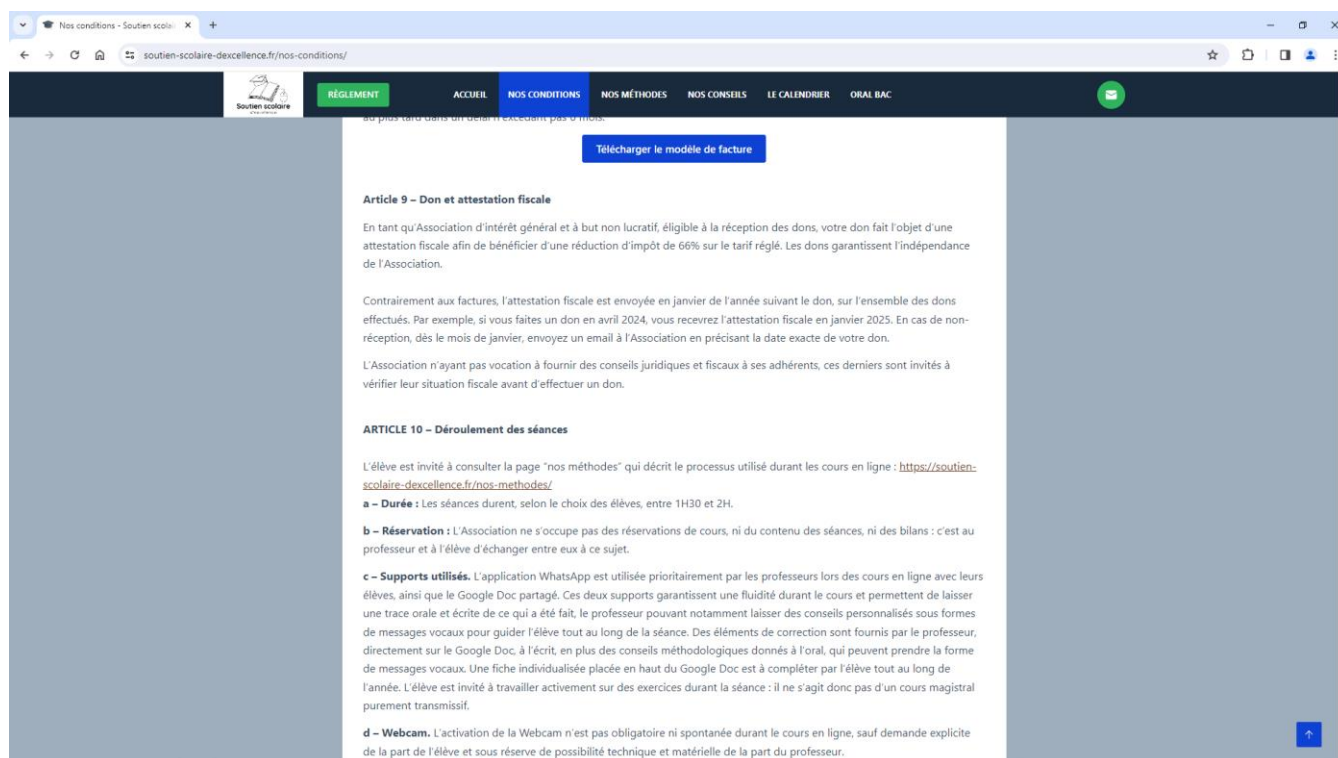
Nos conditions - Soutien scolai ×
soutien-scolaire-dexcellence.fr/nos-conditions/

Soutien scolaire

RÈGLEMENT ACCUEIL NOS CONDITIONS NOS MÉTHODES NOS CONSEILS LE CALENDRIER ORAL BAC

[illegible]

Télécharger le modèle de facture

Article 9 – Don et attestation fiscale

En tant qu'Association d'intérêt général et à but non lucratif, éligible à la réception des dons, votre don fait l'objet d'une attestation fiscale afin de bénéficier d'une réduction d'impôt de 66% sur le tarif réglé. Les dons garantissent l'indépendance de l'Association.

Contrairement aux factures, l'attestation fiscale est envoyée en janvier de l'année suivant le don, sur l'ensemble des dons effectués. Par exemple, si vous faites un don en avril 2024, vous recevrez l'attestation fiscale en janvier 2025. En cas de non-réception, dès le mois de janvier, envoyez un email à l'Association en précisant la date exacte de votre don.

L'Association n'ayant pas vocation à fournir des conseils juridiques et fiscaux à ses adhérents, ces derniers sont invités à vérifier leur situation fiscale avant d'effectuer un don.

ARTICLE 10 – Déroulement des séances

L'élève est invité à consulter la page "nos méthodes" qui décrit le processus utilisé durant les cours en ligne : https://soutien-scolaire-dexcellence.fr/nos-methodes/

a – Durée : Les séances durent, selon le choix des élèves, entre 1H30 et 2H.

b – Réservation : L'Association ne s'occupe pas des réservations de cours, ni du contenu des séances, ni des bilans : c'est au professeur et à l'élève d'échanger entre eux à ce sujet.

c – Supports utilisés. L'application WhatsApp est utilisée prioritairement par les professeurs lors des cours en ligne avec leurs élèves, ainsi que le Google Doc partagé. Ces deux supports garantissent une fluidité durant le cours et permettent de laisser une trace orale et écrite de ce qui a été fait, le professeur pouvant notamment laisser des conseils personnalisés sous formes de messages vocaux pour guider l'élève tout au long de la séance. Des éléments de correction sont fournis par le professeur, directement sur le Google Doc, à l'écrit, en plus des conseils méthodologiques donnés à l'oral, qui peuvent prendre la forme de messages vocaux. Une fiche individualisée placée en haut du Google Doc est à compléter par l'élève tout au long de l'année. L'élève est invité à travailler activement sur des exercices durant la séance : il ne s'agit donc pas d'un cours magistral purement transmissif.

d – Webcam. L'activation de la Webcam n'est pas obligatoire ni spontanée durant le cours en ligne, sauf demande explicite de la part de l'élève et sous réserve de possibilité technique et matérielle de la part du professeur.